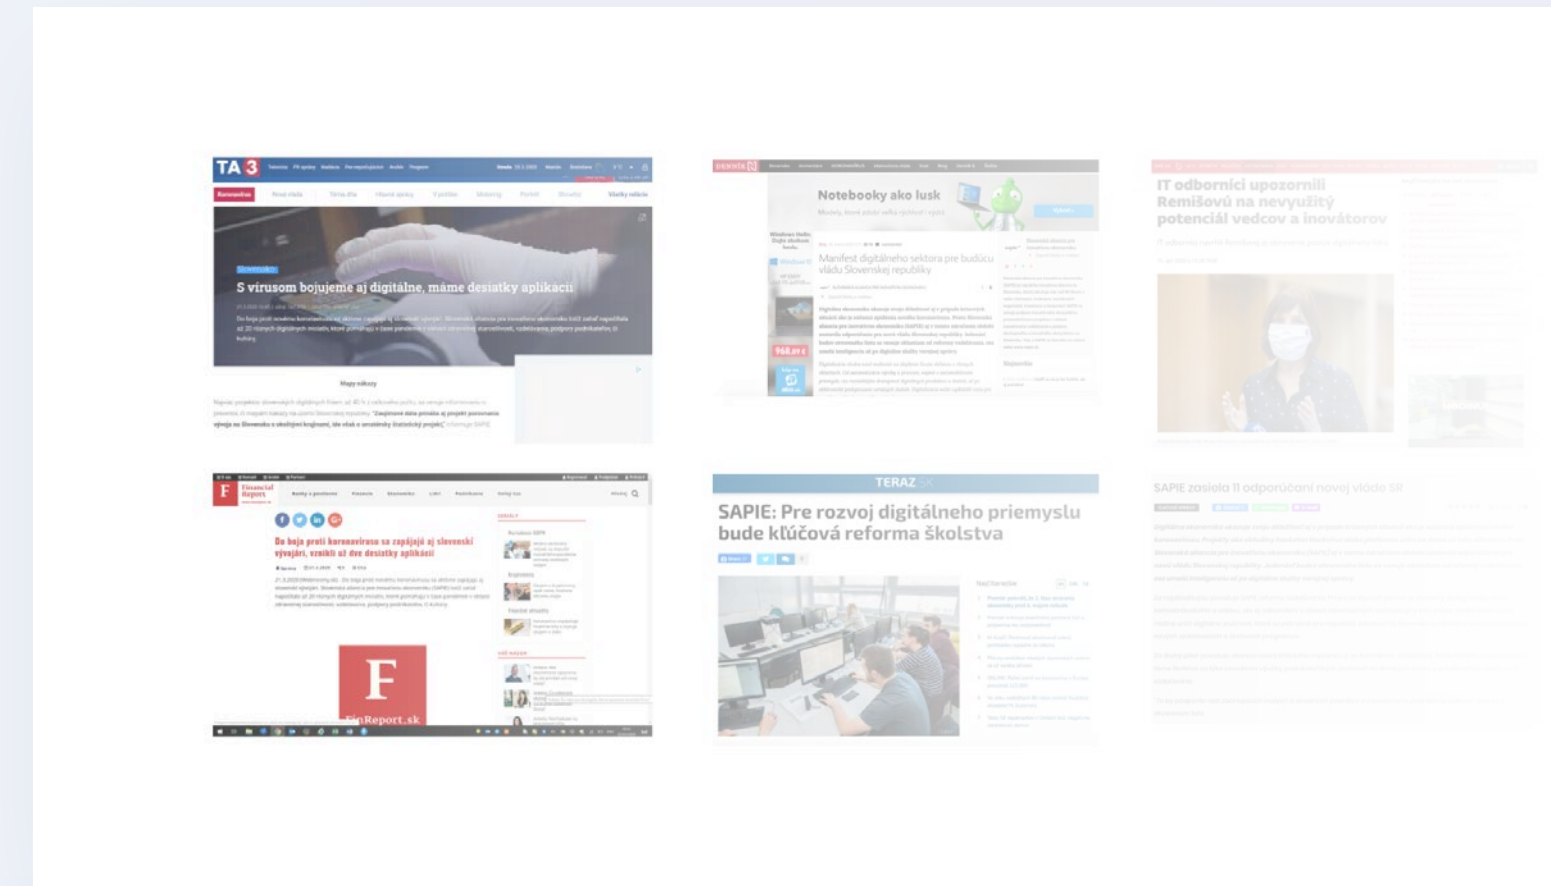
TA3

Koronavírus

Slovensko

S vírusom bojujeme aj digitálne, máme desiatky aplikácií

Mapy nákazy

Notebooky ako lusk

Manifest digitálneho sektora pre budúcu vládu Slovenskej republiky

968,49 €

IT odborníci upozornili Remišovú na nevyužitý potenciál vedcov a inovátorov

F Financial Report

Do boja proti koronavírusu sa zapájajú aj slovenskí vývajári, vznikli už dve desiatky aplikácií

F

FinReport.sk

TERAZ.SK

SAPIE: Pre rozvoj digitálneho priemyslu bude kľúčová reforma školstva

SAPIE zaslala 11 odporúčaní novej vláde SR